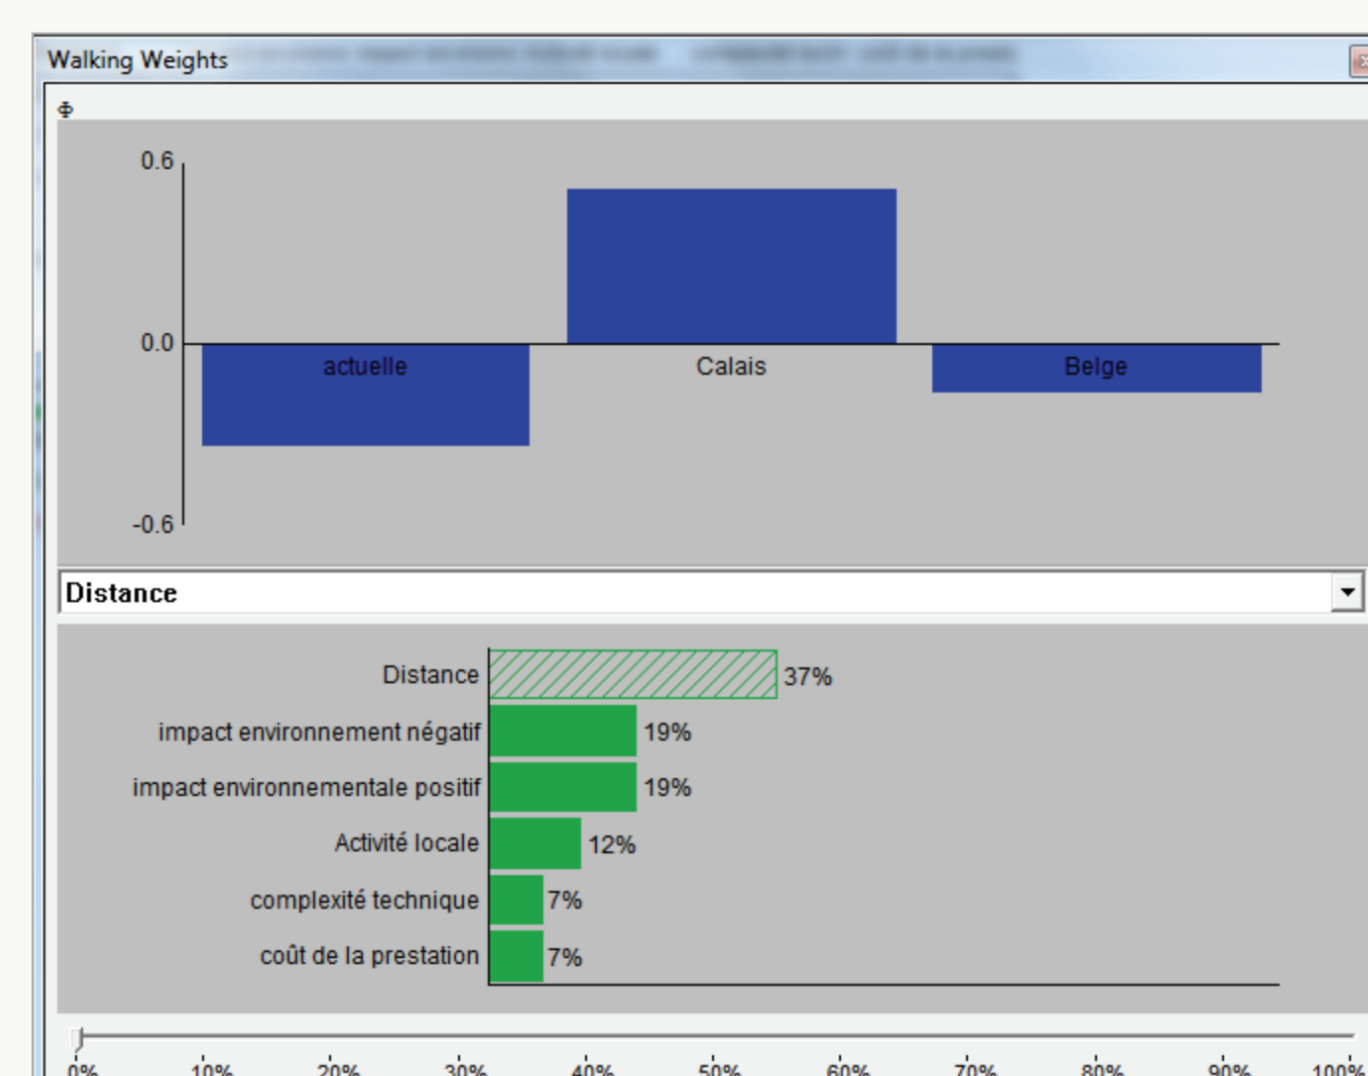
Walking Weights

0.6
0.0
-0.6
actuelle
Calais
Belge

Distance

Distance 37%
impact environnement négatif 19%
impact environnementale positif 19%
Activité locale 12%
complexité technique 7%
coût de la prestation 7%

0% 10% 20% 30% 40% 50% 60% 70% 80% 90% 100%